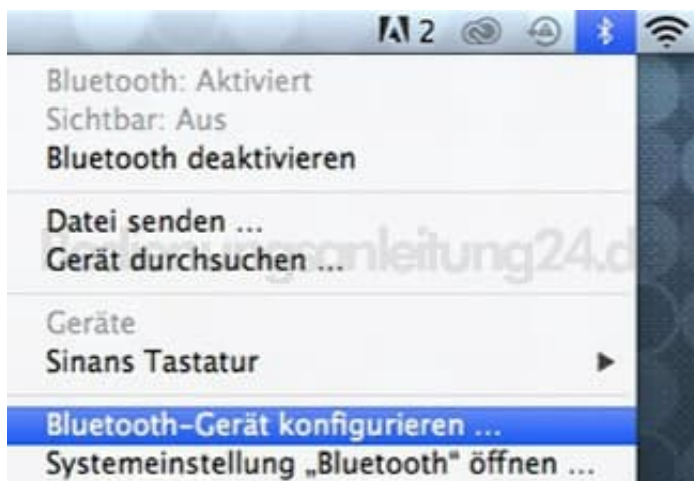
2

Bluetooth: Aktiviert
Sichtbar: Aus
Bluetooth deaktivieren

Datei senden ...
Gerät durchsuchen ...

Geräte
Sinans Tastatur

Bluetooth-Gerät konfigurieren ...
Systemeinstellung „Bluetooth" öffnen ...

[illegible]anleitung24.d